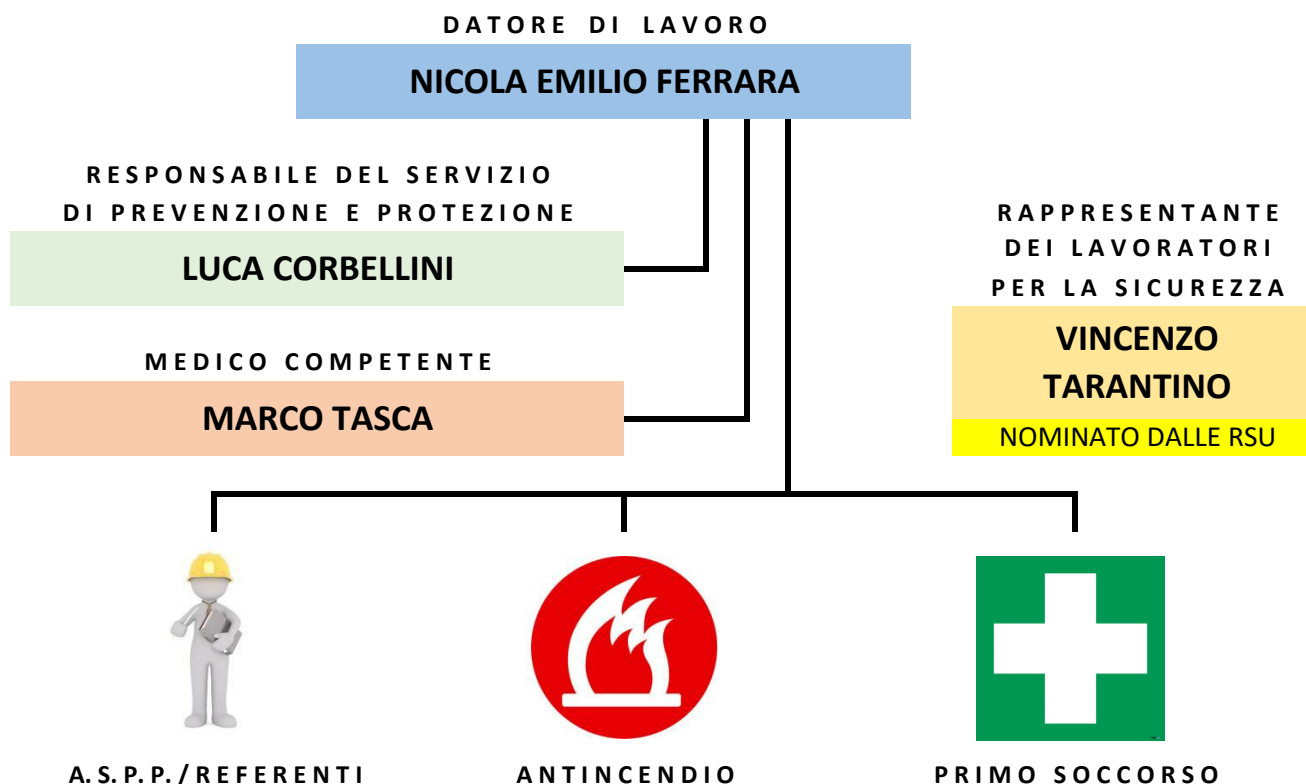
DATORE DI LAVORO

NICOLA EMILIO FERRARA

RESPONSABILE DEL SERVIZIO DI PREVENZIONE E PROTEZIONE

LUCA CORBELLINI

RAPPRESENTANTE DEI LAVORATORI PER LA SICUREZZA

VINCENZO TARANTINO

NOMINATO DALLE RSU

MEDICO COMPETENTE

MARCO TASCA

A. S. P. P. / REFERENTI

ANTINCENDIO

PRIMO SOCCORSO